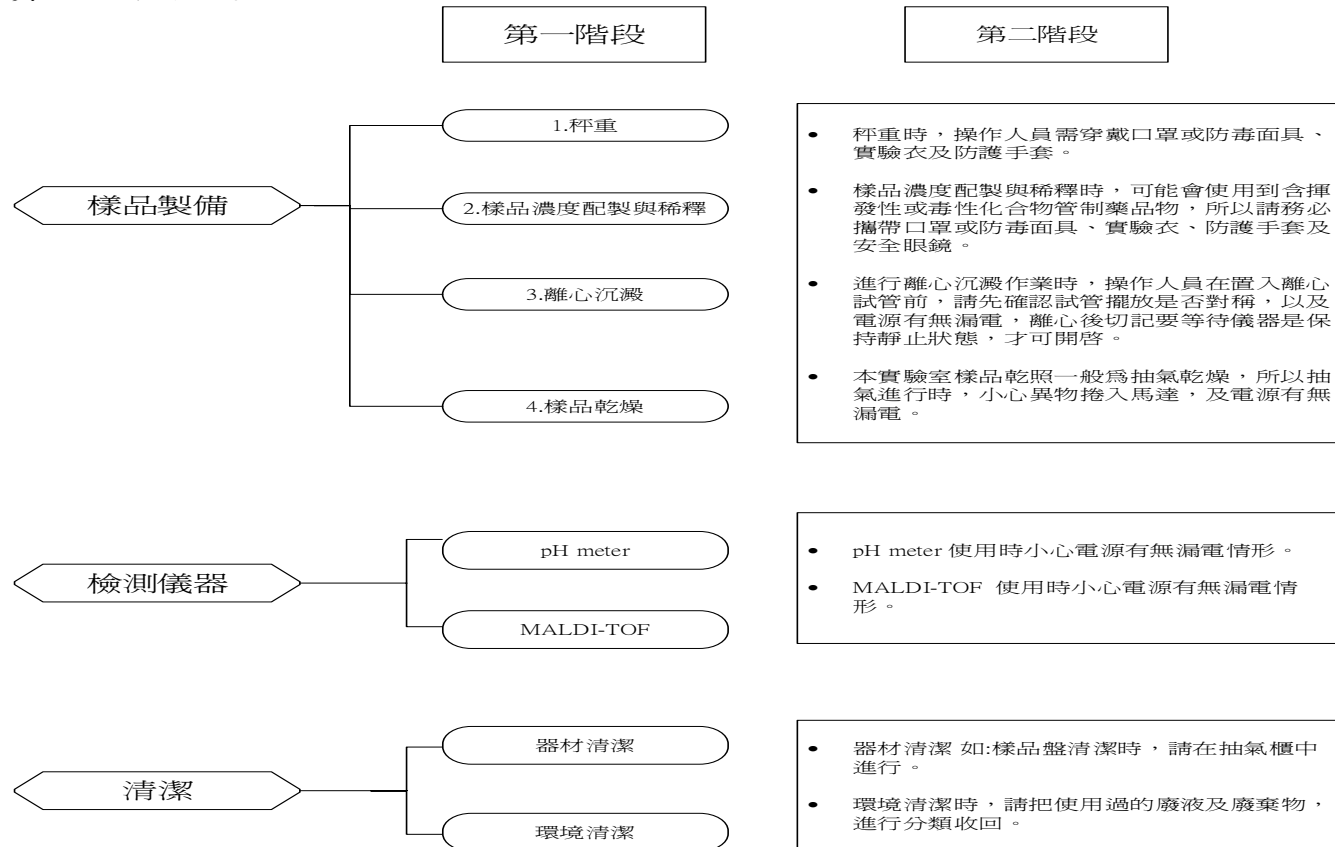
第一階段

第二階段

樣品製備

1.秤重

2.樣品濃度配製與稀釋

3.離心沉澱

4.樣品乾燥

• 秤重時，操作人員需穿戴口罩或防毒面具、實驗衣及防護手套。

• 樣品濃度配製與稀釋時，可能會使用到含揮發性或毒性化合物管制藥品物，所以請務必攜帶口罩或防毒面具、實驗衣、防護手套及安全眼鏡。

• 進行離心沉澱作業時，操作人員在置入離心試管前，請先確認試管擺放是否對稱，以及電源有無漏電，離心後切記要等待儀器是保持靜止狀態，才可開啓。

• 本實驗室樣品乾照一般爲抽氣乾燥，所以抽氣進行時，小心異物捲入馬達，及電源有無漏電。

檢測儀器

pH meter

MALDI-TOF

• pH meter 使用時小心電源有無漏電情形。

• MALDI-TOF 使用時小心電源有無漏電情形。

清潔

器材清潔

環境清潔

• 器材清潔 如:樣品盤清潔時，請在抽氣櫃中進行。

• 環境清潔時，請把使用過的廢液及廢棄物，進行分類收回。